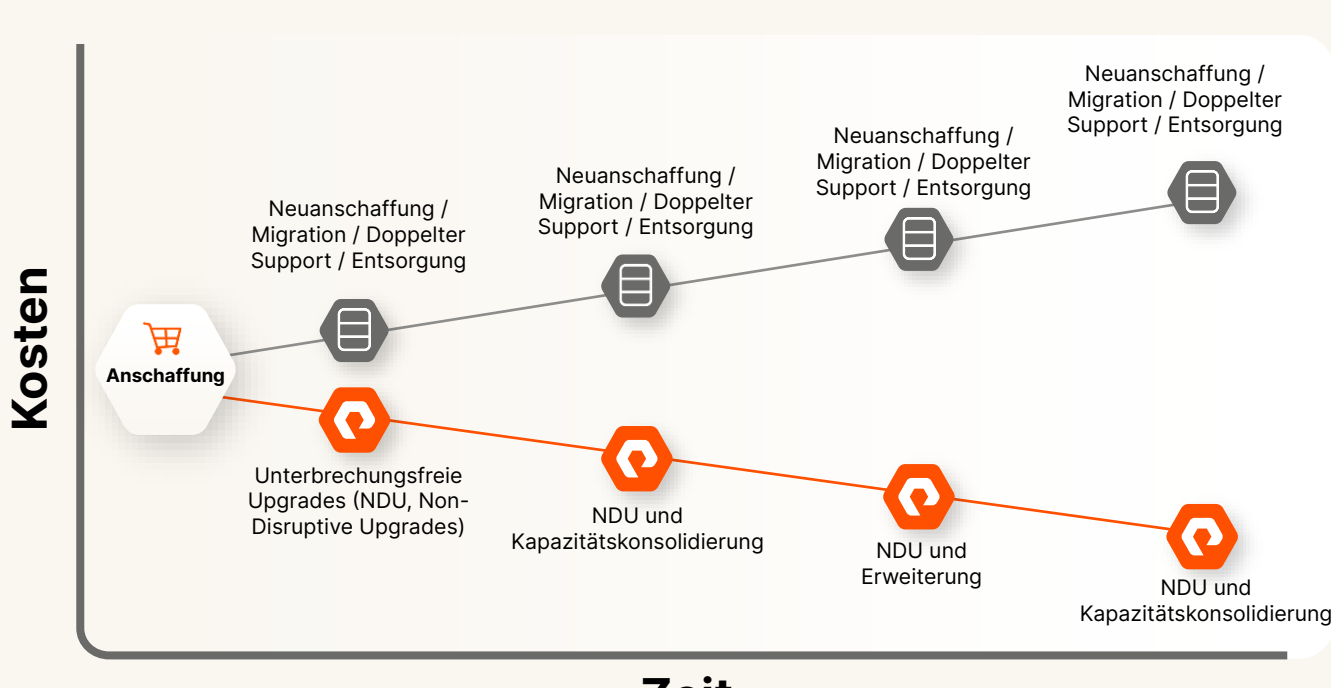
Kosten

Anschaffung

Neuanschaffung / Migration / Doppelter Support / Entsorgung

Neuanschaffung / Migration / Doppelter Support / Entsorgung

Neuanschaffung / Migration / Doppelter Support / Entsorgung

Neuanschaffung / Migration / Doppelter Support / Entsorgung

Unterbrechungsfreie Upgrades (NDU, Non-Disruptive Upgrades)

NDU und Kapazitätskonsolidierung

NDU und Erweiterung

NDU und Kapazitätskonsolidierung

Zeit